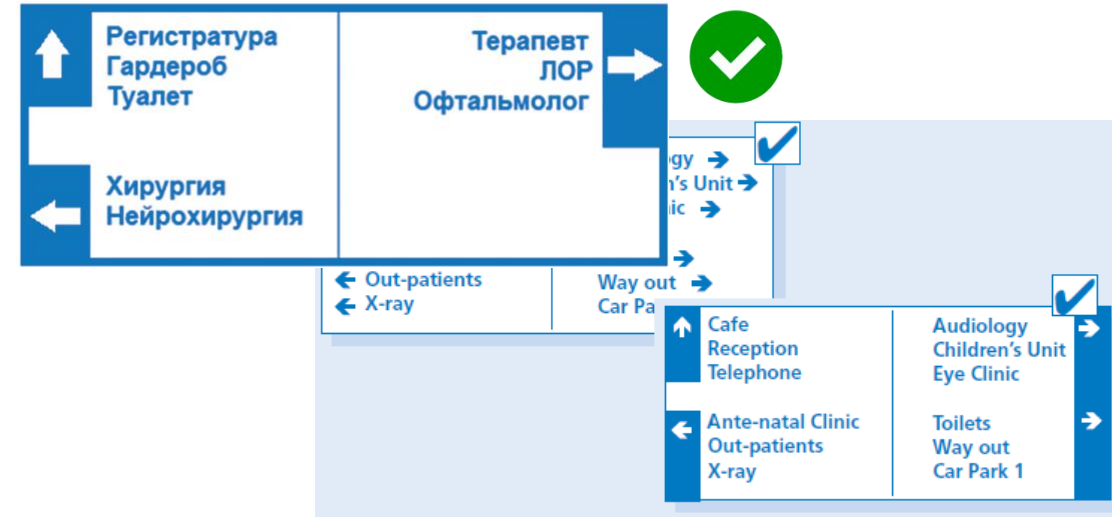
Регистратура
Гардероб
Туалет

Хирургия
Нейрохирургия

Терапевт
ЛОР
Офтальмолог

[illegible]ology
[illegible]n's Unit
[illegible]nic

Out-patients
X-ray

Way out
Car Pa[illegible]

Cafe
Reception
Telephone

Ante-natal Clinic
Out-patients
X-ray

Audiology
Children's Unit
Eye Clinic

Toilets
Way out
Car Park 1